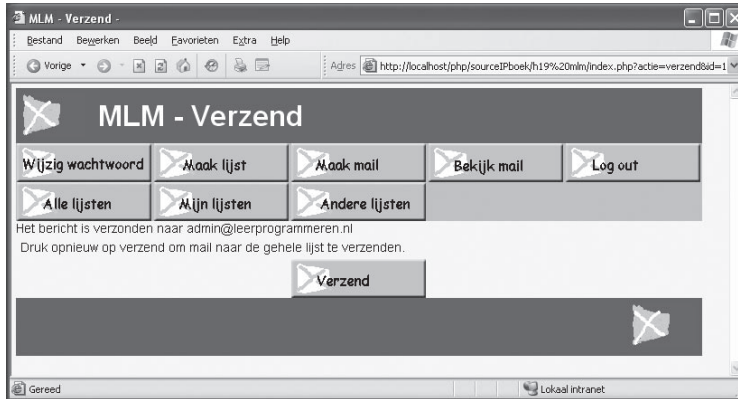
MLM - Verzend -

Bestand Bewerken Beeld Favorieten Extra Help

Vorige

Adres http://localhost/php/sourceIPboek/h19%20mlm/index.php?actie=verzend&id=1

MLM - Verzend

Wijzig wachtwoord | Maak lijst | Maak mail | Bekijk mail | Log out

Alle lijsten | Mijn lijsten | Andere lijsten

Het bericht is verzonden naar admin@leerprogrammeren.nl

Druk opnieuw op verzend om mail naar de gehele lijst te verzenden.

Verzend

Gereed

Lokaal intranet